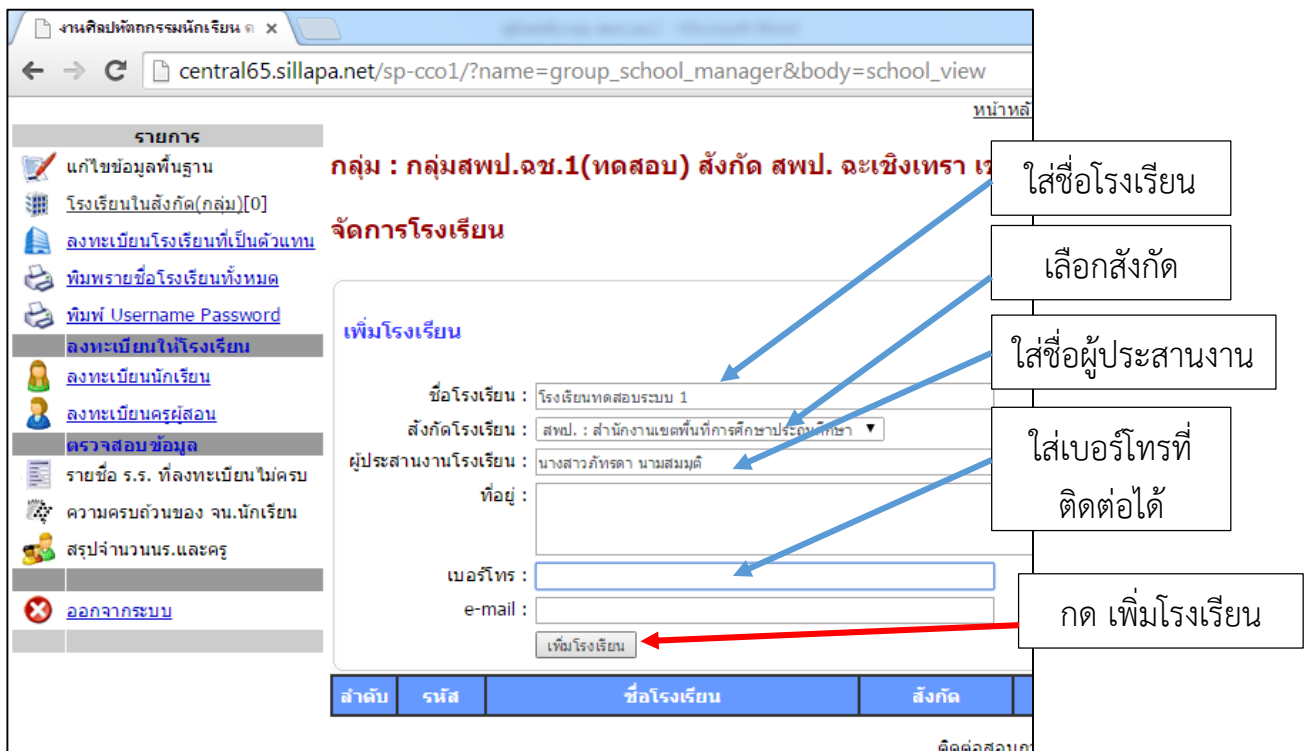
งานศิลปหัตถกรรมนักเรียน ค ×

central65.sillapa.net/sp-cco1/?name=group_school_manager&body=school_view

หน้าหลั

รายการ
แก้ไขข้อมูลพื้นฐาน
โรงเรียนในสังกัด(กลุ่ม)[0]
ลงทะเบียนโรงเรียนที่เป็นตัวแทน
พิมพรายชื่อโรงเรียนทั้งหมด
พิมพ์ Username Password
ลงทะเบียนให้โรงเรียน
ลงทะเบียนนักเรียน
ลงทะเบียนครูผู้สอน
ตรวจสอบข้อมูล
รายชื่อ ร.ร. ที่ลงทะเบียนไม่ครบ
ความครบถ้วนของ จน.นักเรียน
สรุปจำนวนนร.และครู
ออกจากระบบ

กลุ่ม : กลุ่มสพป.ฉช.1(ทดสอบ) สังกัด สพป. ฉะเชิงเทรา เข

จัดการโรงเรียน

เพิ่มโรงเรียน

ชื่อโรงเรียน : โรงเรียนทดสอบระบบ 1
สังกัดโรงเรียน : สพป. : สำนักงานเขตพื้นที่การศึกษาประถมศึกษา
ผู้ประสานงานโรงเรียน : นางสาวภัทรดา นามสมมุติ
ที่อยู่ :
เบอร์โทร :
e-mail :
เพิ่มโรงเรียน

| ลำดับ | รหัส | ชื่อโรงเรียน | สังกัด |
|---|---|---|---|

ติดต่อสอบถ

ใส่ชื่อโรงเรียน
เลือกสังกัด
ใส่ชื่อผู้ประสานงาน
ใส่เบอร์โทรที่ติดต่อได้
กด เพิ่มโรงเรียน